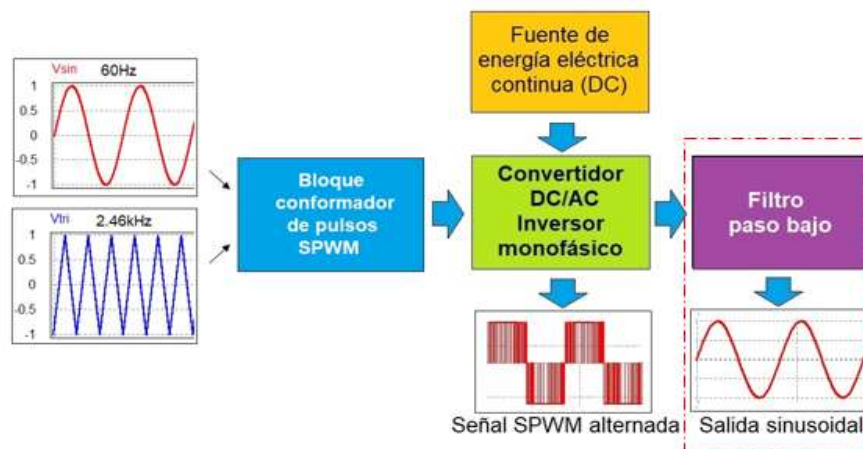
Vsin 60Hz
1
0.5
0
-0.5
-1

Vtri 2.46kHz
1
0.5
0
-0.5
-1

Bloque conformador de pulsos SPWM

Fuente de energía eléctrica continua (DC)

Convertidor DC/AC Inversor monofásico

Filtro paso bajo

Señal SPWM alternada

Salida sinusoidal